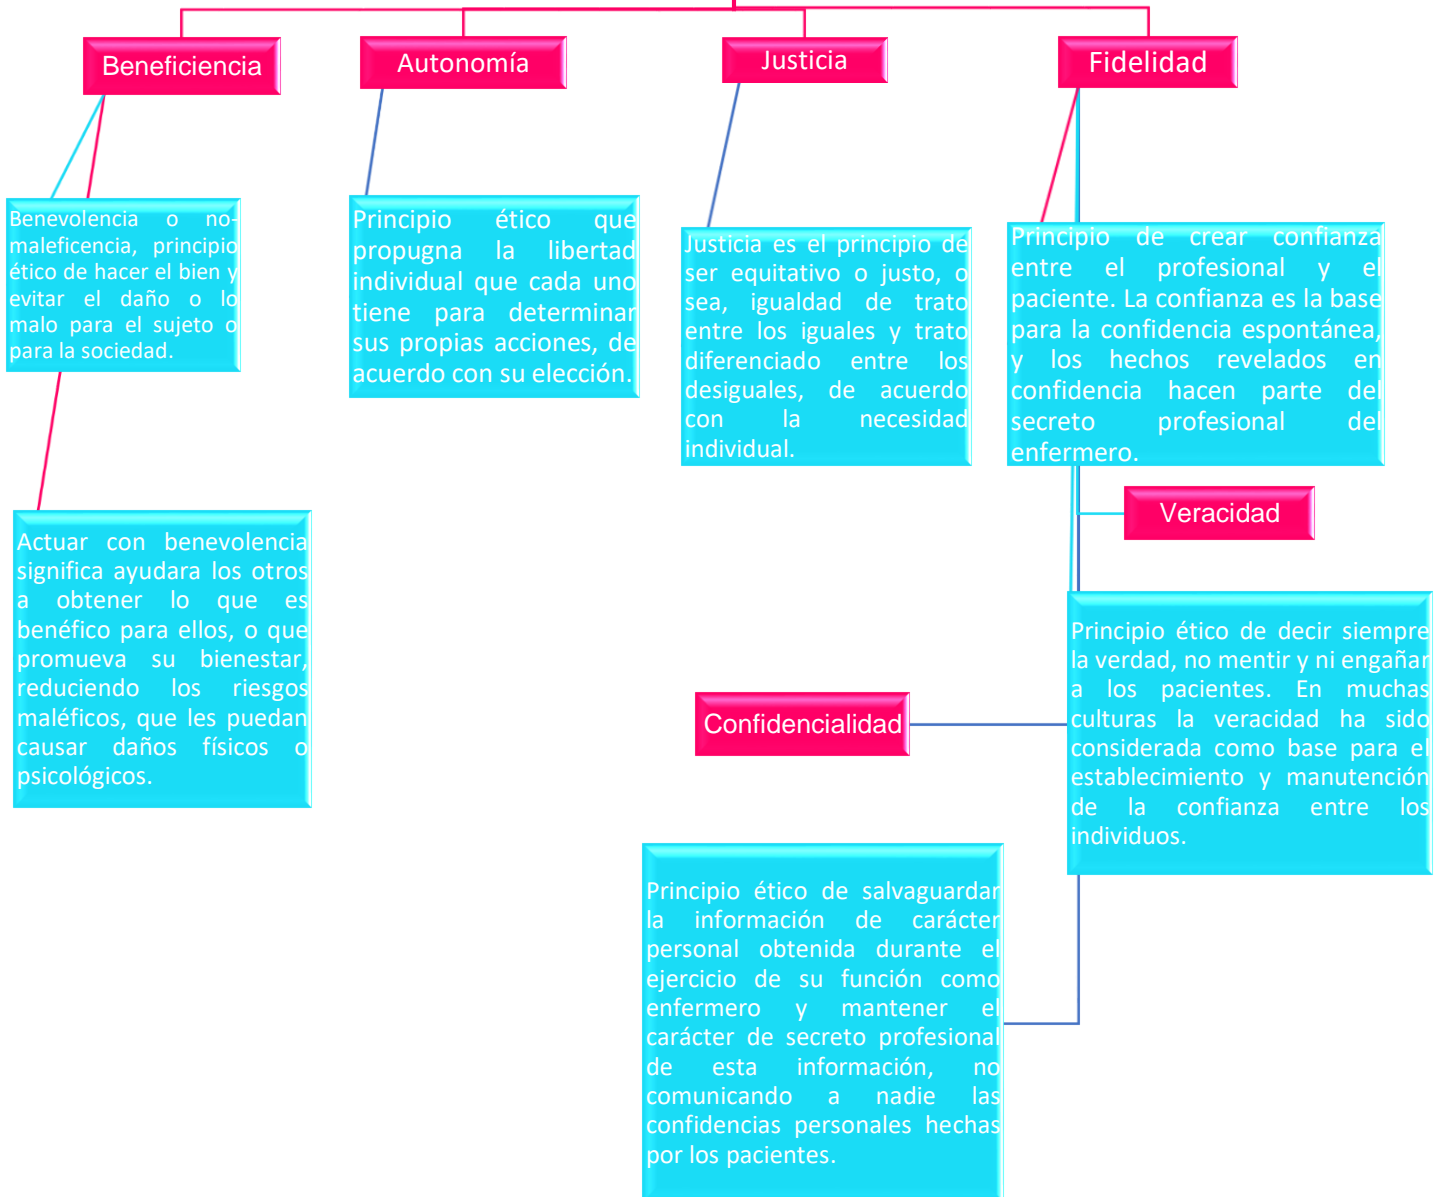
Beneficiencia

Autonomía

Justicia

Fidelidad

Benevolencia o no-maleficencia, principio ético de hacer el bien y evitar el daño o lo malo para el sujeto o para la sociedad.

Principio ético que propugna la libertad individual que cada uno tiene para determinar sus propias acciones, de acuerdo con su elección.

Justicia es el principio de ser equitativo o justo, o sea, igualdad de trato entre los iguales y trato diferenciado entre los desiguales, de acuerdo con la necesidad individual.

Principio de crear confianza entre el profesional y el paciente. La confianza es la base para la confidencia espontánea, y los hechos revelados en confidencia hacen parte del secreto profesional del enfermero.

Veracidad

Actuar con benevolencia significa ayudara los otros a obtener lo que es benéfico para ellos, o que promueva su bienestar, reduciendo los riesgos maléficos, que les puedan causar daños físicos o psicológicos.

Principio ético de decir siempre la verdad, no mentir y ni engañar a los pacientes. En muchas culturas la veracidad ha sido considerada como base para el establecimiento y manutención de la confianza entre los individuos.

Confidencialidad

Principio ético de salvaguardar la información de carácter personal obtenida durante el ejercicio de su función como enfermero y mantener el carácter de secreto profesional de esta información, no comunicando a nadie las confidencias personales hechas por los pacientes.